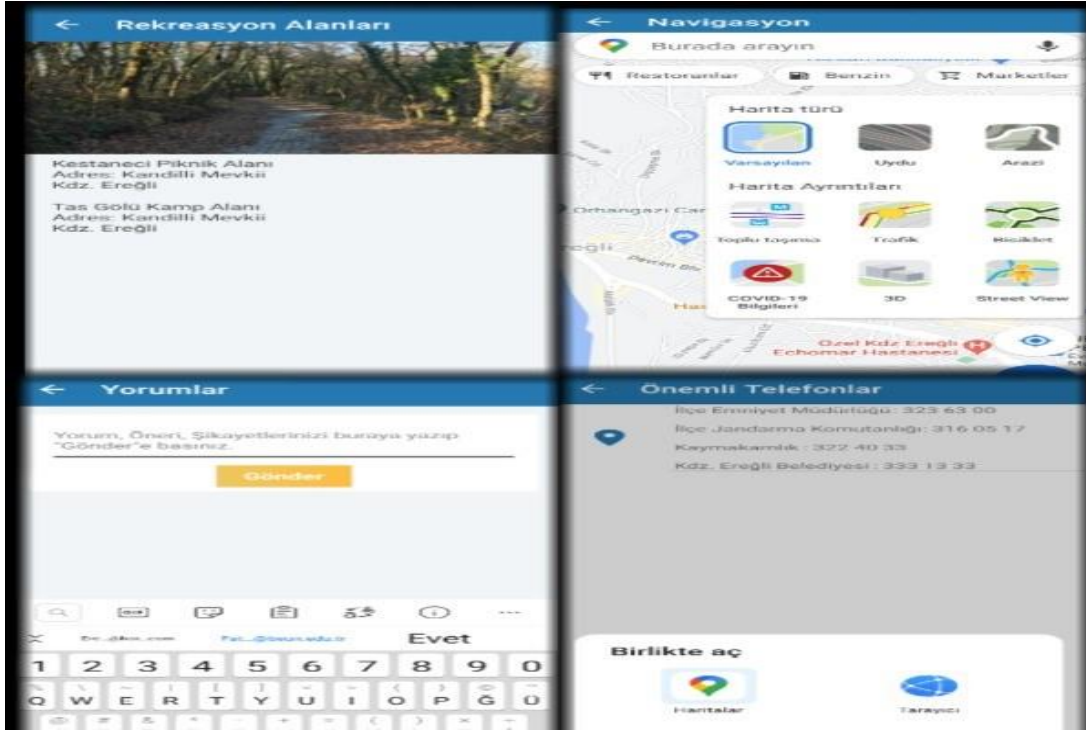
← Rekreasyon Alanları

Kestaneci Piknik Alanı
Adres: Kandilli Mevkii
Kdz. Ereğli

Tas Gölü Kamp Alanı
Adres: Kandilli Mevkii
Kdz. Ereğli

← Navigasyon

Burada arayın

Restoranlar Benzin Marketler

Harita türü

Varsayılan Uydu Arazi

Harita Ayrıntıları

Toplu taşıma Trafik Bisiklet

COVID-19 Bilgileri 3D Street View

Orhangazi Cad

Ereğli

Devrim Blv

Özel Kdz Ereğli Echomar Hastanesi

← Yorumlar

Yorum, Öneri, Şikayetlerinizi buraya yazıp "Gönder"e basınız.

Gönder

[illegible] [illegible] Evet

1 2 3 4 5 6 7 8 9 0
Q W E R T Y U I O P Ğ Ü

← Önemli Telefonlar

İlçe Emniyet Müdürlüğü : 323 63 00
İlçe Jandarma Komutanlığı: 316 05 17
Kaymakamlık : 322 40 33
Kdz. Ereğli Belediyesi : 333 13 33

Birlikte aç

Haritalar Tarayıcı